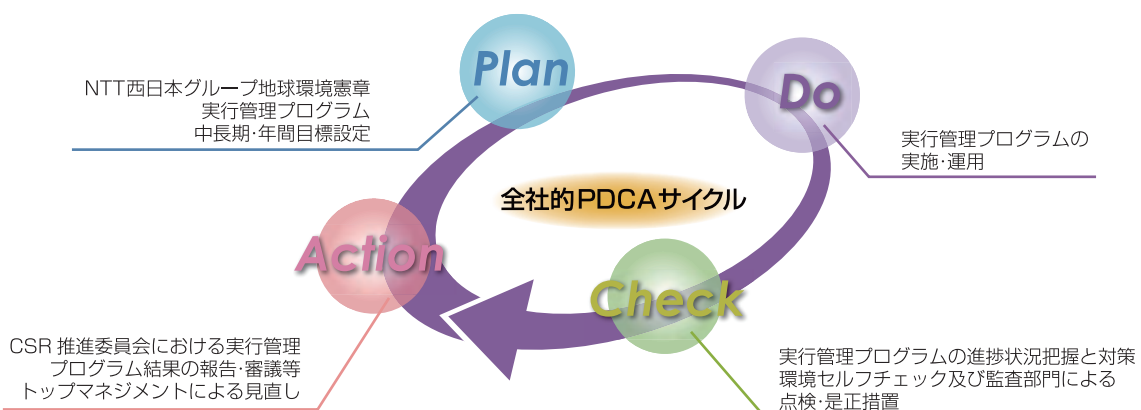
Plan

NTT西日本グループ地球環境憲章
実行管理プログラム
中長期･年間目標設定

Do

実行管理プログラムの
実施･運用

全社的PDCAサイクル

Action

CSR 推進委員会における実行管理
プログラム結果の報告･審議等
トップマネジメントによる見直し

Check

実行管理プログラムの進捗状況把握と対策
環境セルフチェック及び監査部門による
点検･是正措置